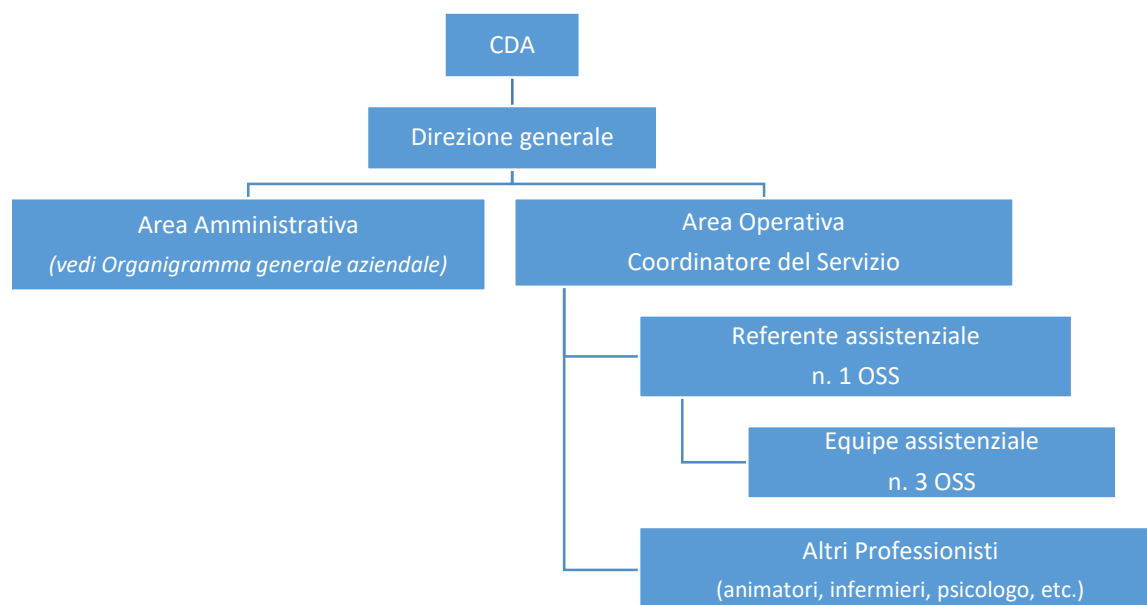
CDA

Direzione generale

Area Amministrativa
*(vedi Organigramma generale aziendale)*

Area Operativa
Coordinatore del Servizio

Referente assistenziale
n. 1 OSS

Equipe assistenziale
n. 3 OSS

Altri Professionisti
(animatori, infermieri, psicologo, etc.)